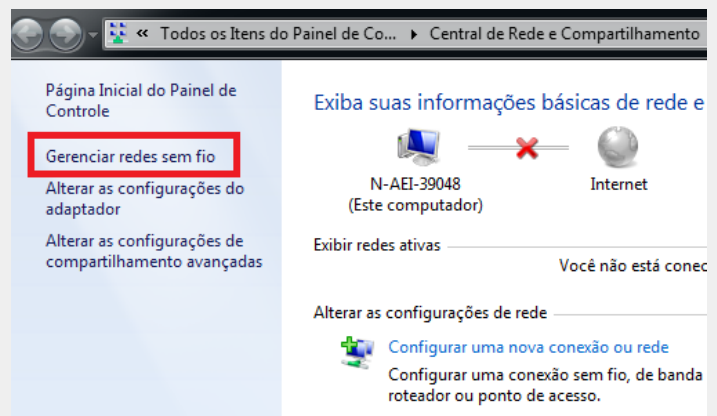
« Todos os Itens do Painel de Co... ▸ Central de Rede e Compartilhamento

Página Inicial do Painel de Controle

Gerenciar redes sem fio

Alterar as configurações do adaptador

Alterar as configurações de compartilhamento avançadas

Exiba suas informações básicas de rede e

N-AEI-39048
(Este computador)

Internet

Exibir redes ativas

Você não está conec

Alterar as configurações de rede

Configurar uma nova conexão ou rede

Configurar uma conexão sem fio, de banda roteador ou ponto de acesso.